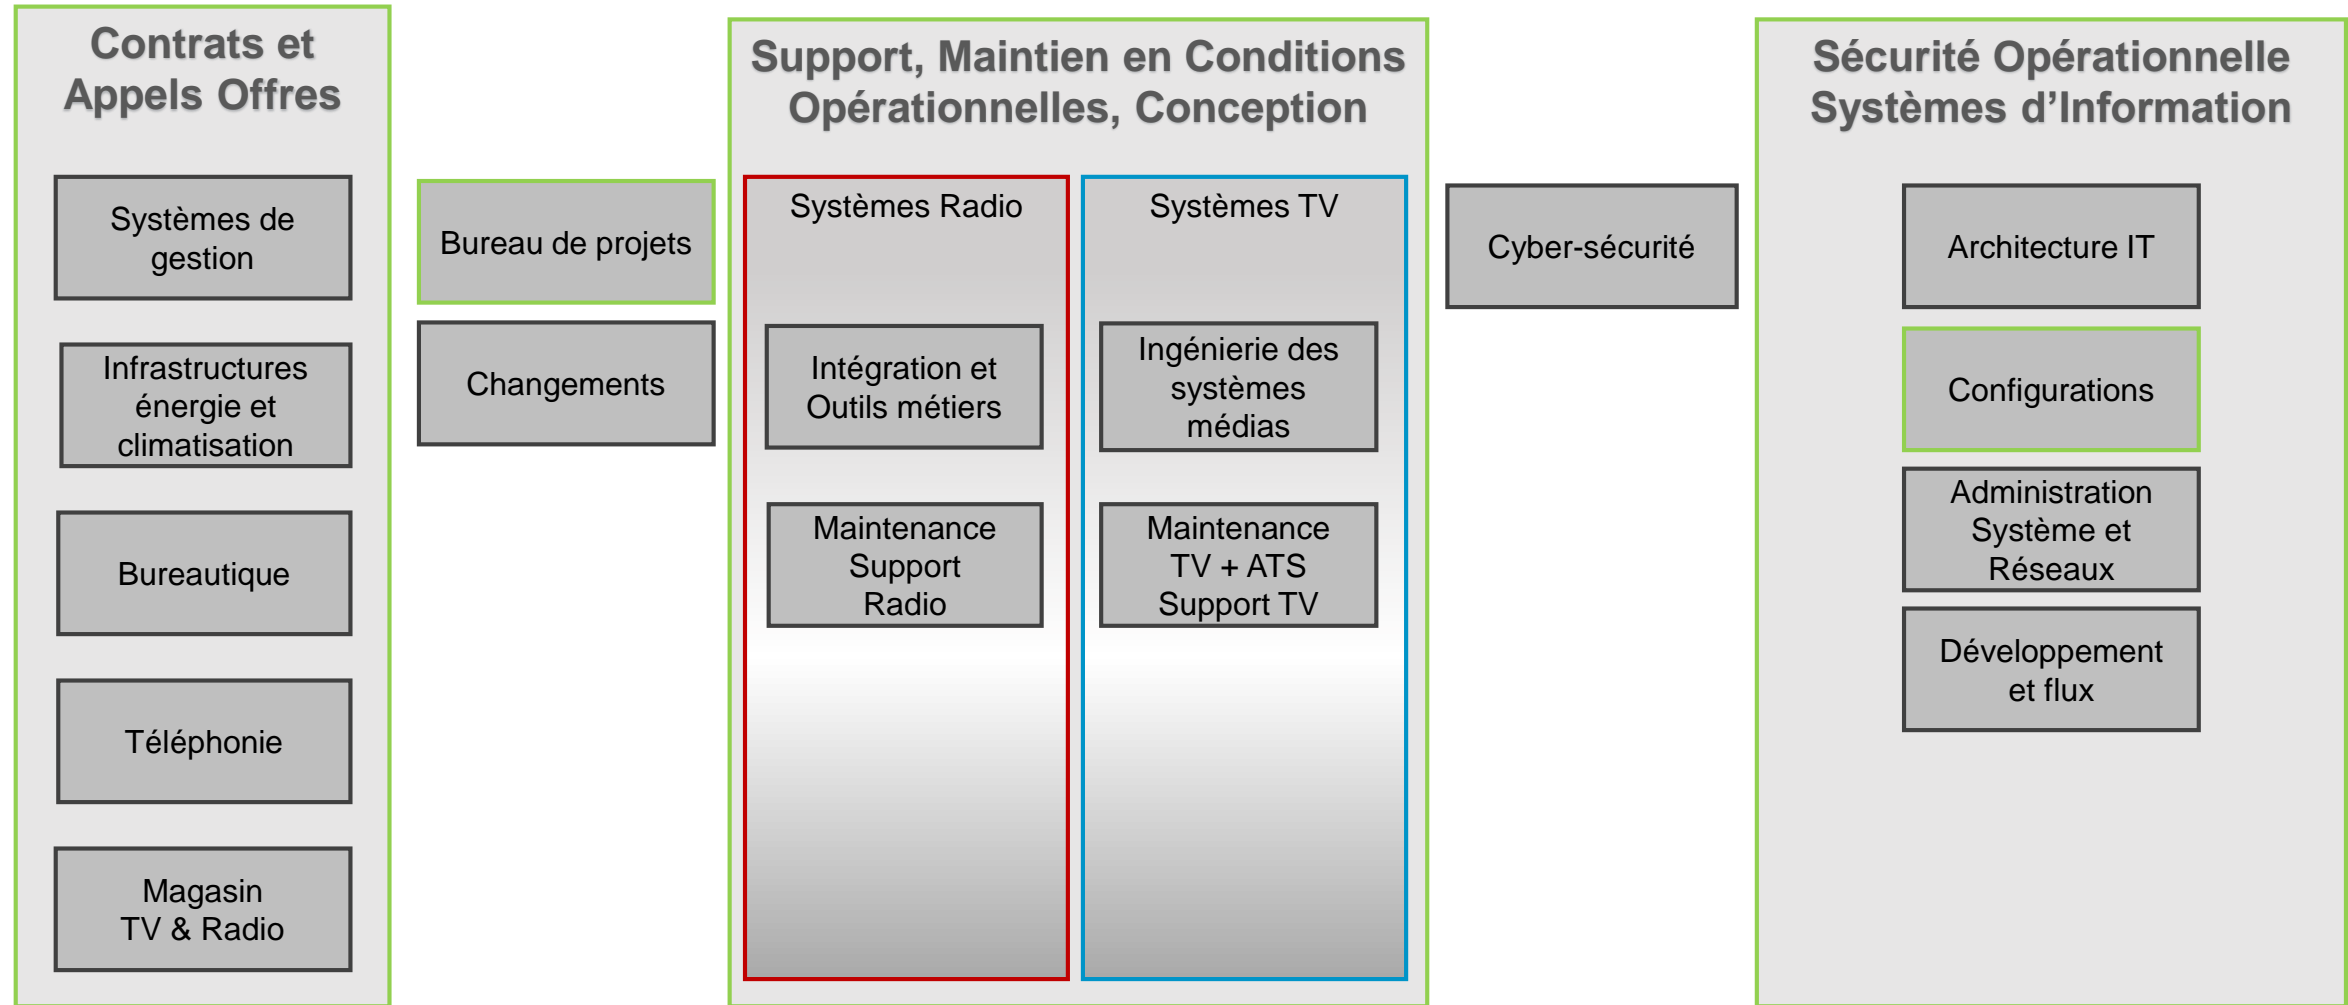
Contrats et Appels Offres

Systèmes de gestion

Infrastructures énergie et climatisation

Bureautique

Téléphonie

Magasin TV & Radio

Bureau de projets

Changements

Support, Maintien en Conditions Opérationnelles, Conception

Systèmes Radio

Intégration et Outils métiers

Maintenance Support Radio

Systèmes TV

Ingénierie des systèmes médias

Maintenance TV + ATS Support TV

Cyber-sécurité

Sécurité Opérationnelle Systèmes d'Information

Architecture IT

Configurations

Administration Système et Réseaux

Développement et flux